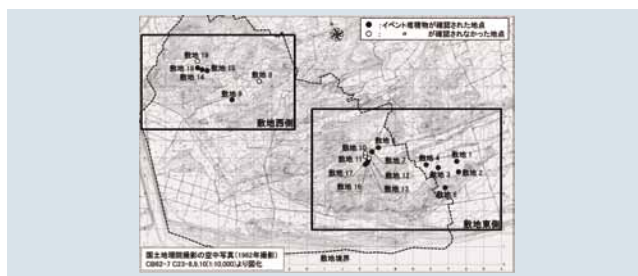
● イベント堆積物が確認された地点
○ 〃 が確認されなかった地点

敷地 19
敷地 18
敷地 14
敷地 15
敷地 3
敷地 4
敷地西側

敷地 10
敷地 11
敷地 17
敷地 16
敷地 7
敷地 12
敷地 13
敷地 1
敷地 2
敷地 5
敷地 6
敷地東側

敷地境界

国土地理院撮影の空中写真（1962年撮影）
C6K62-7 C23-8,9,10（1:10,000）より図化